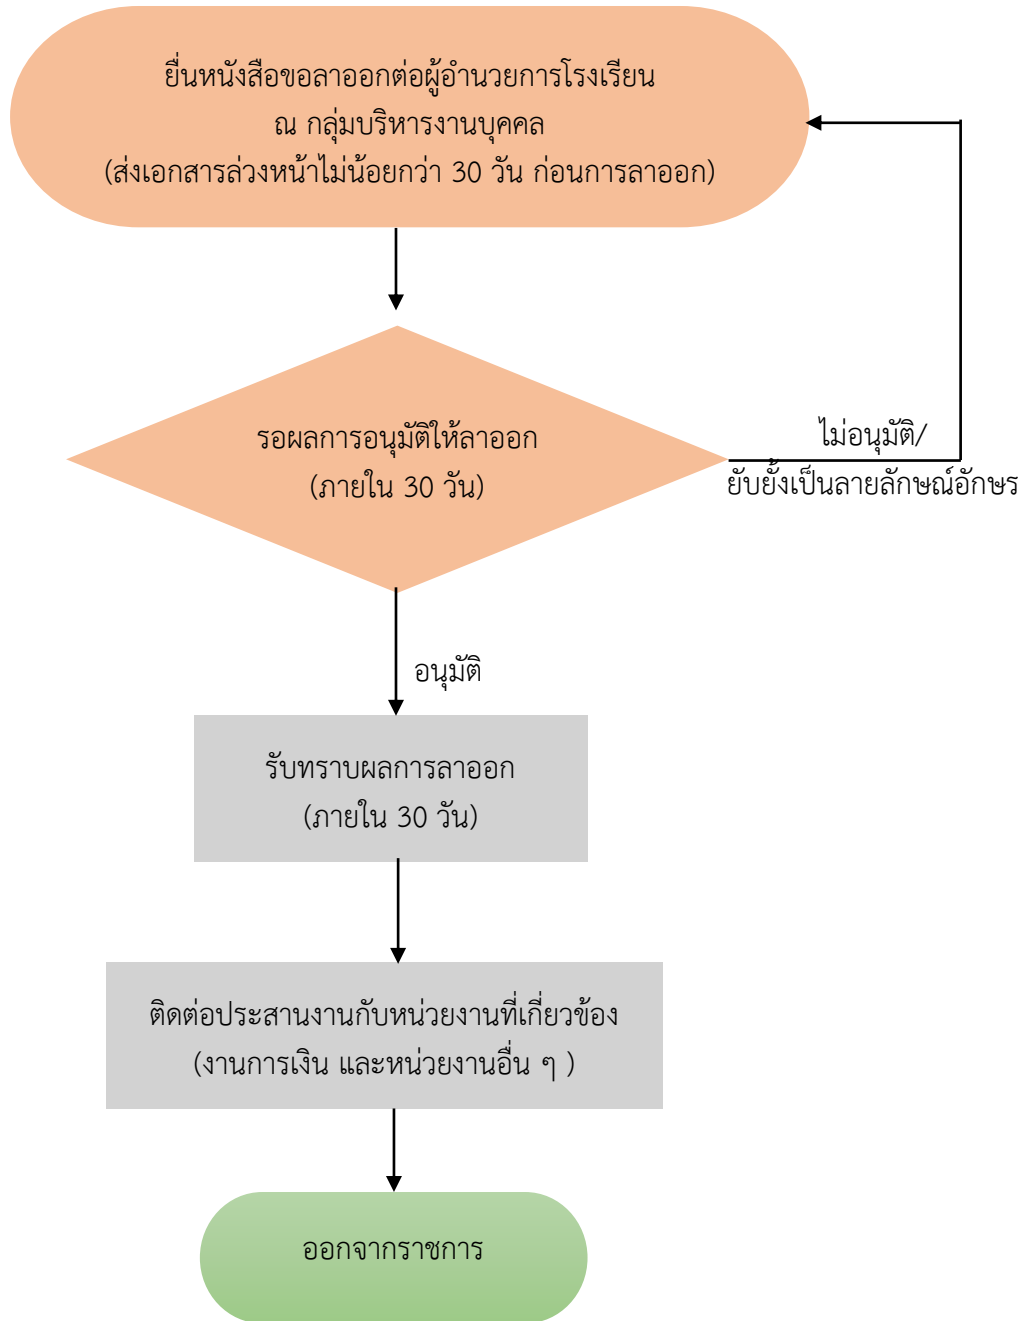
ยื่นหนังสือขอลาออกต่อผู้อำนวยการโรงเรียน
ณ กลุ่มบริหารงานบุคคล
(ส่งเอกสารล่วงหน้าไม่น้อยกว่า 30 วัน ก่อนการลาออก)

รอผลการอนุมัติให้ลาออก
(ภายใน 30 วัน)

ไม่อนุมัติ/
ยับยั้งเป็นลายลักษณ์อักษร

อนุมัติ

รับทราบผลการลาออก
(ภายใน 30 วัน)

ติดต่อประสานงานกับหน่วยงานที่เกี่ยวข้อง
(งานการเงิน และหน่วยงานอื่น ๆ )

ออกจากราชการ